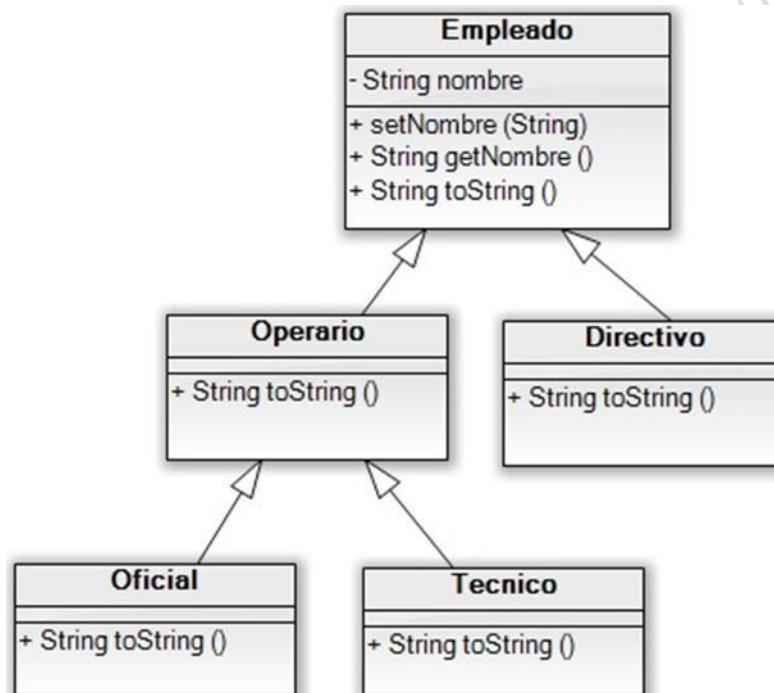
Empleado

- String nombre

+ setNombre (String)
+ String getNombre ()
+ String toString ()

Operario

+ String toString ()

Directivo

+ String toString ()

Oficial

+ String toString ()

Tecnico

+ String toString ()